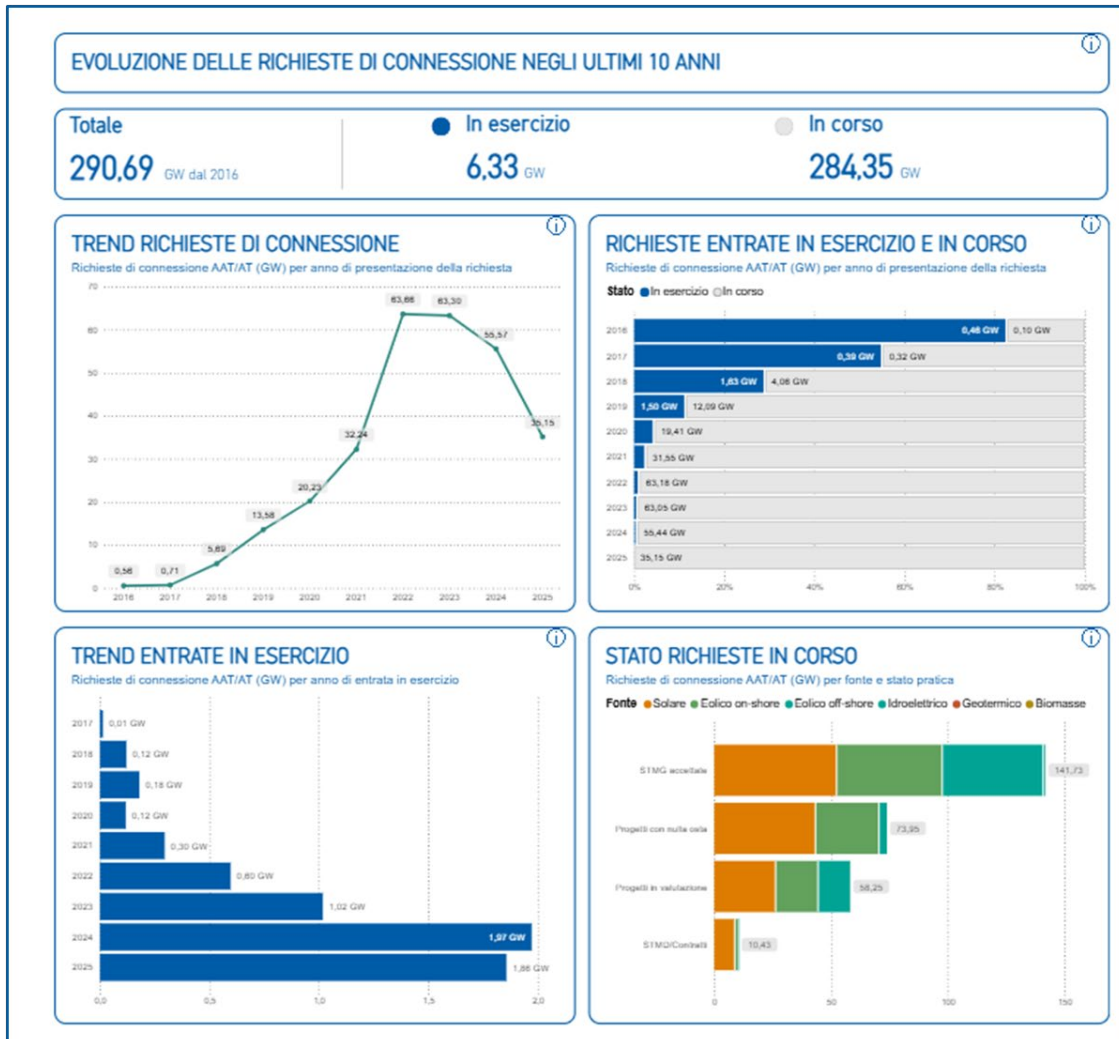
EVOLUZIONE DELLE RICHIESTE DI CONNESSIONE NEGLI ULTIMI 10 ANNI

Totale
290,69 GW dal 2016

In esercizio
6,33 GW

In corso
284,35 GW

TREND RICHIESTE DI CONNESSIONE
Richieste di connessione AAT/AT (GW) per anno di presentazione della richiesta

70
60
50
40
30
20
10
0

0,56 0,71 5,89 13,58 20,23 32,24 63,68 63,30 55,57 35,15

2016 2017 2018 2019 2020 2021 2022 2023 2024 2025

RICHIESTE ENTRATE IN ESERCIZIO E IN CORSO
Richieste di connessione AAT/AT (GW) per anno di presentazione della richiesta
Stato In esercizio In corso

| | In esercizio | In corso |
|---|---|---|
| 2016 | 0,46 GW | 0,10 GW |
| 2017 | 0,39 GW | 0,32 GW |
| 2018 | 1,83 GW | 4,06 GW |
| 2019 | 1,50 GW | 12,09 GW |
| 2020 | | 19,41 GW |
| 2021 | | 31,55 GW |
| 2022 | | 63,18 GW |
| 2023 | | 63,05 GW |
| 2024 | | 55,44 GW |
| 2025 | | 35,15 GW |

0% 20% 40% 60% 80% 100%

TREND ENTRATE IN ESERCIZIO
Richieste di connessione AAT/AT (GW) per anno di entrata in esercizio

| | |
|---|---|
| 2017 | 0,01 GW |
| 2018 | 0,12 GW |
| 2019 | 0,18 GW |
| 2020 | 0,12 GW |
| 2021 | 0,30 GW |
| 2022 | 0,60 GW |
| 2023 | 1,02 GW |
| 2024 | 1,97 GW |
| 2025 | 1,86 GW |

0,0 0,5 1,0 1,5 2,0

STATO RICHIESTE IN CORSO
Richieste di connessione AAT/AT (GW) per fonte e stato pratica
Fonte Solare Eolico on-shore Eolico off-shore Idroelettrico Geotermico Biomasse

STMG accettate 141,73
Progetti con nulla osta 73,95
Progetti in valutazione 58,25
STMG/Contratti 10,43

0 50 100 150